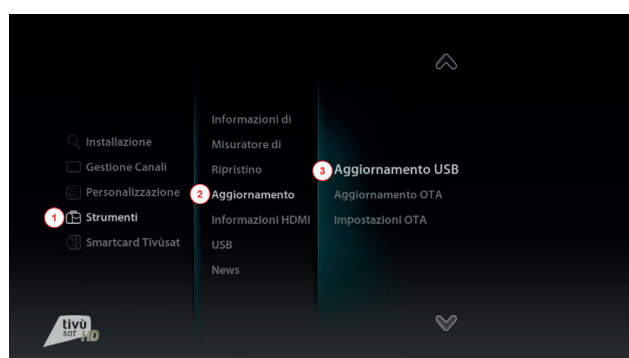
Installazione
Gestione Canali
Personalizzazione
1 Strumenti
Smartcard Tivùsat

Informazioni di
Misuratore di
Ripristino
2 Aggiornamento
Informazioni HDMI
USB
News

3 Aggiornamento USB
Aggiornamento OTA
Impostazioni OTA

tivù sat HD